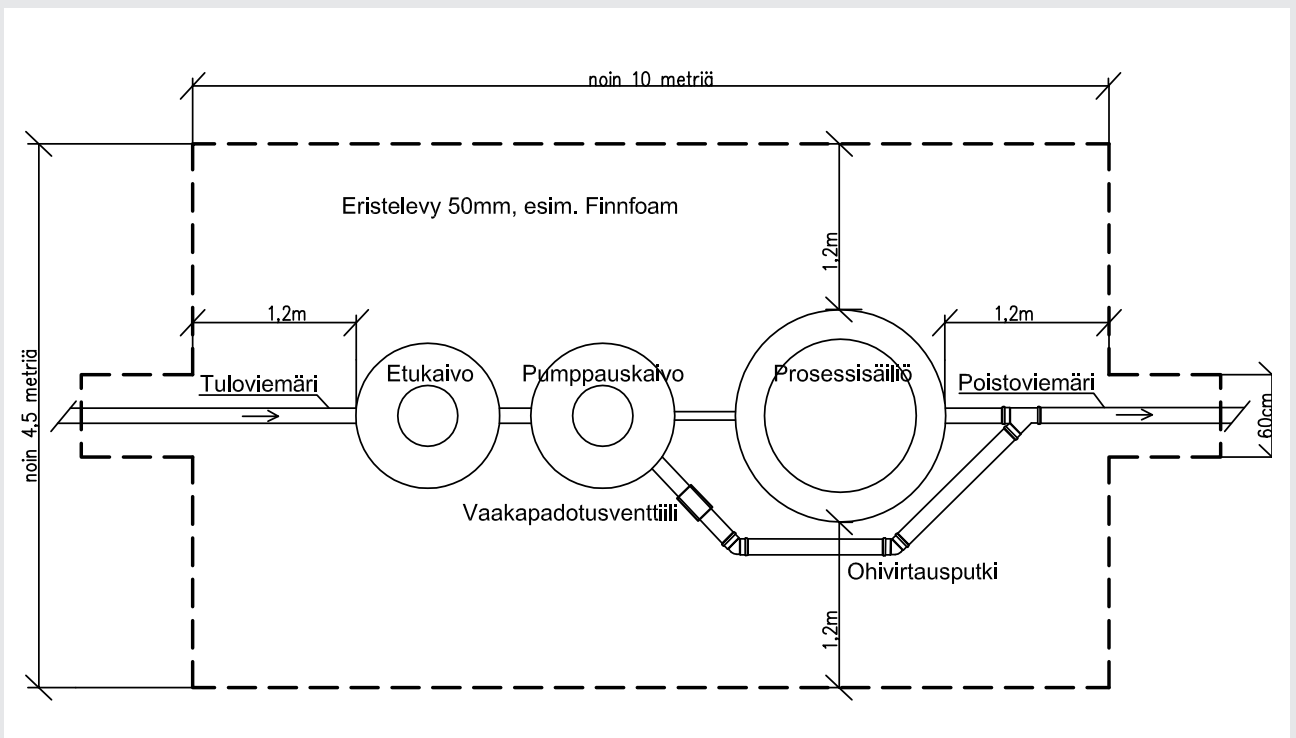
noin 10 metriä

noin 4,5 metriä

Eristelevy 50mm, esim. Finnfoam

1,2m

1,2m

1,2m

Tuloviemäri

Etukaivo

Pumppauskaivo

Prosessisäiliö

Poistoviemäri

60cm

Vaakapadotusventtiili

Ohivirtausputki

1,2m